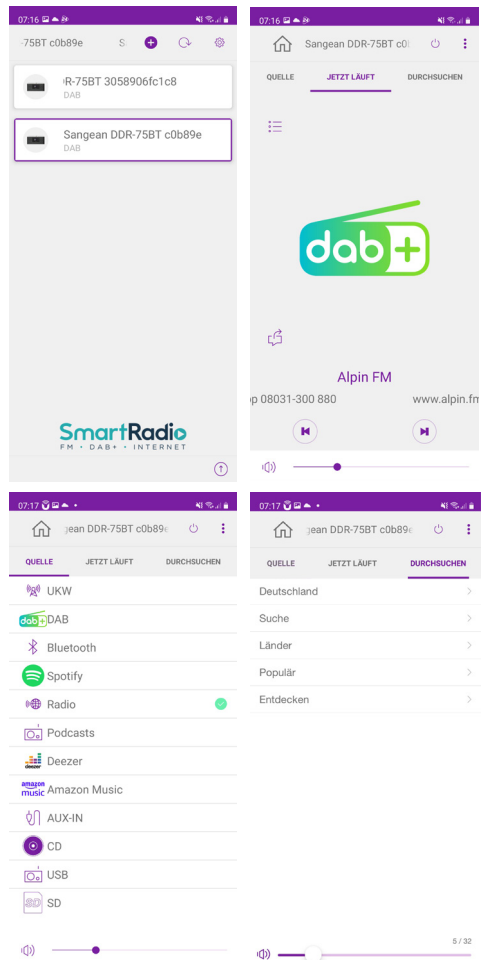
07:16

-75BT c0b89e S

R-75BT 3058906fc1c8
DAB

Sangean DDR-75BT c0b89e
DAB

SmartRadio
FM · DAB+ · INTERNET

07:16

Sangean DDR-75BT c0

QUELLE JETZT LÄUFT DURCHSUCHEN

dab+

Alpin FM

p 08031-300 880 www.alpin.fm

07:17

ngean DDR-75BT c0b89e

QUELLE JETZT LÄUFT DURCHSUCHEN

UKW
DAB
Bluetooth
Spotify
Radio
Podcasts
Deezer
Amazon Music
AUX-IN
CD
USB
SD

07:17

gean DDR-75BT c0b89

QUELLE JETZT LÄUFT DURCHSUCHEN

Deutschland
Suche
Länder
Populär
Entdecken

5 / 32